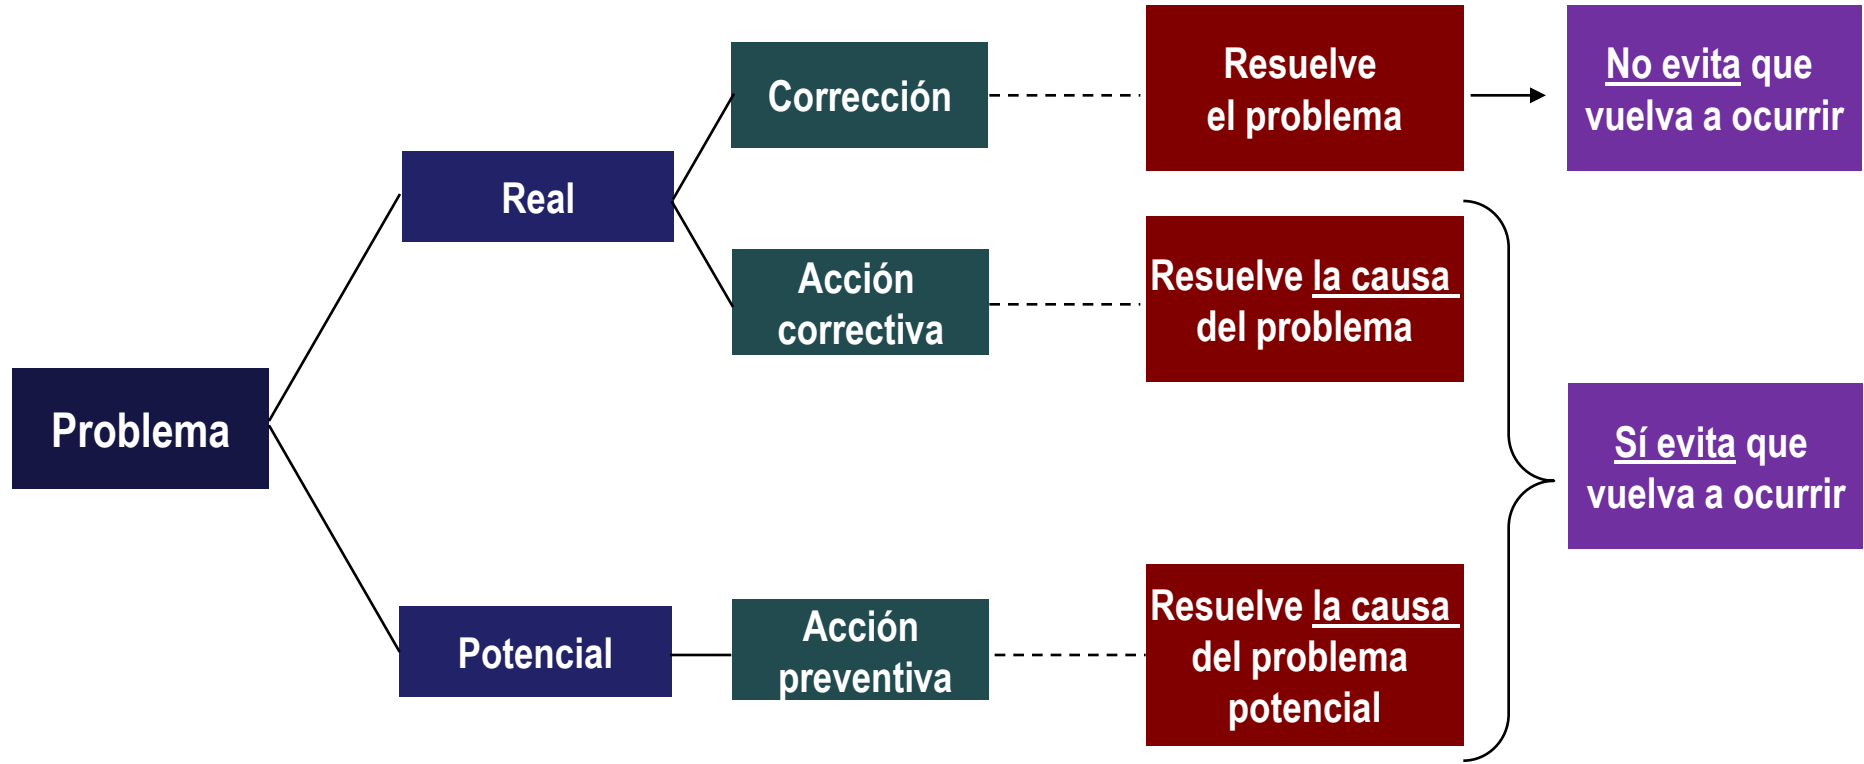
Problema

Real

Potencial

Corrección

Acción correctiva

Acción preventiva

Resuelve el problema

Resuelve la causa del problema

Resuelve la causa del problema potencial

No evita que vuelva a ocurrir

Sí evita que vuelva a ocurrir